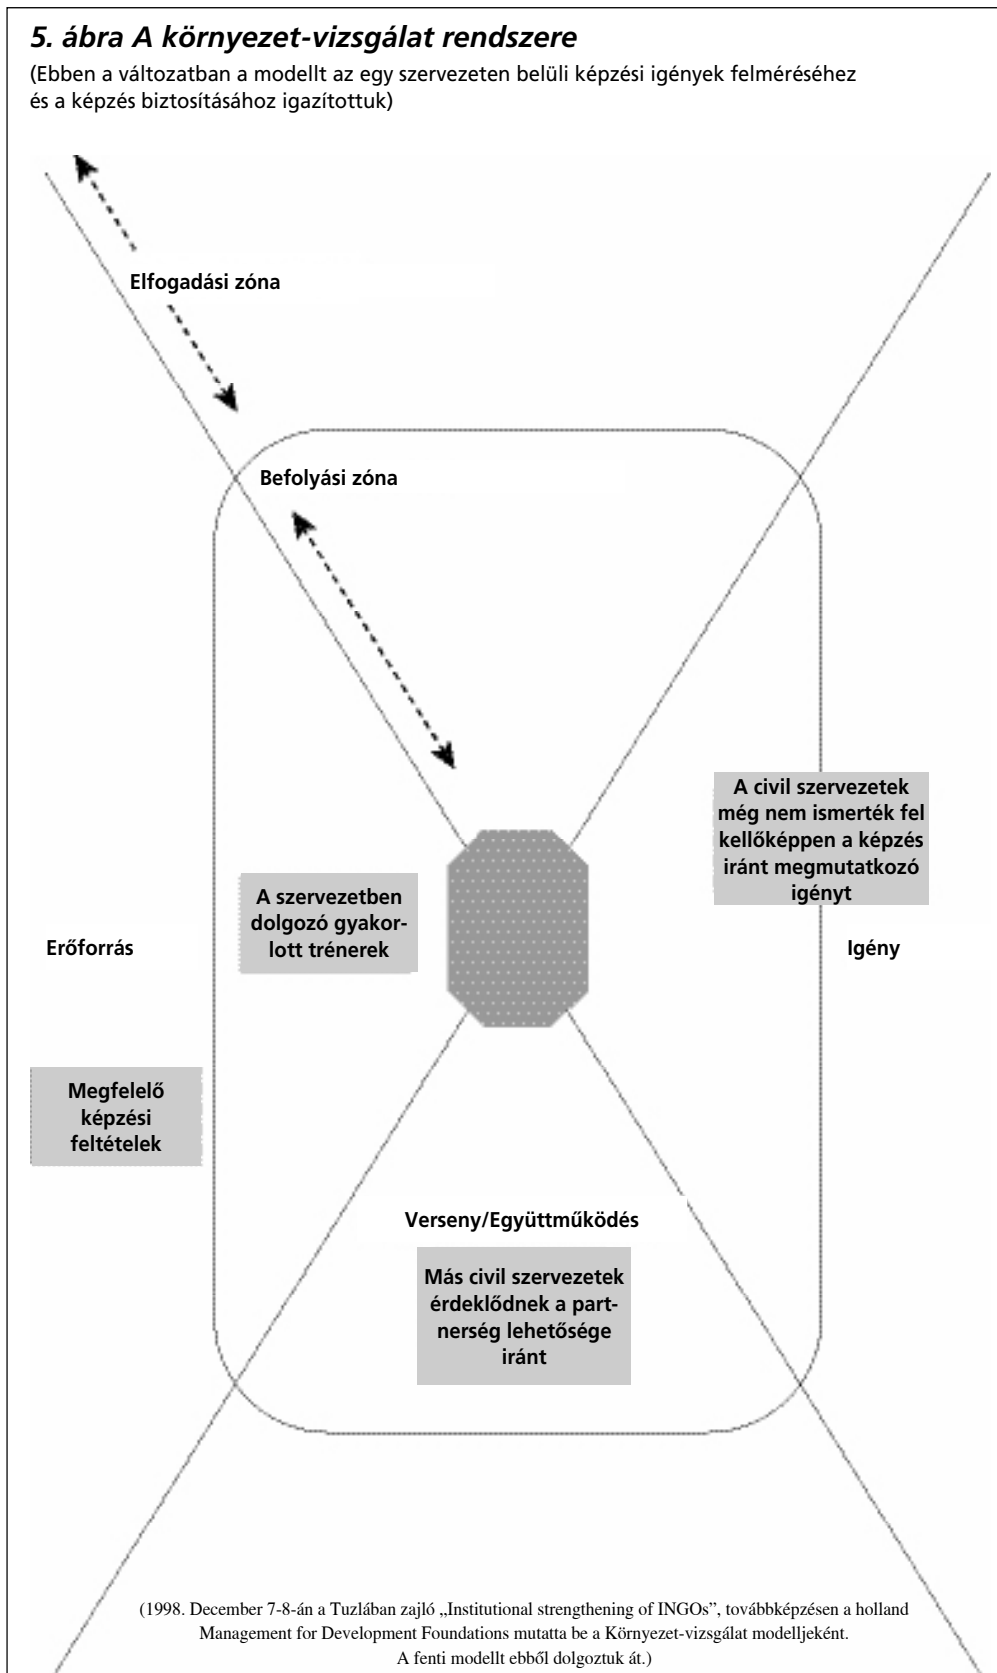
5. ábra A környezet-vizsgálat rendszere

(Ebben a változatban a modellt az egy szervezeten belüli képzési igények felméréséhez és a képzés biztosításához igazítottuk)

Elfogadási zóna

Befolyási zóna

A civil szervezetek még nem ismerték fel kellőképpen a képzés iránt megmutatkozó igényt

A szervezetben dolgozó gyakorlott trénerek

Erőforrás

Igény

Megfelelő képzési feltételek

Verseny/Együttműködés

Más civil szervezetek érdeklődnek a partnerség lehetősége iránt

(1998. December 7-8-án a Tuzlában zajló „Institutional strengthening of INGOs", továbbképzésen a holland Management for Development Foundations mutatta be a Környezet-vizsgálat modelljeként. A fenti modellt ebből dolgoztuk át.)